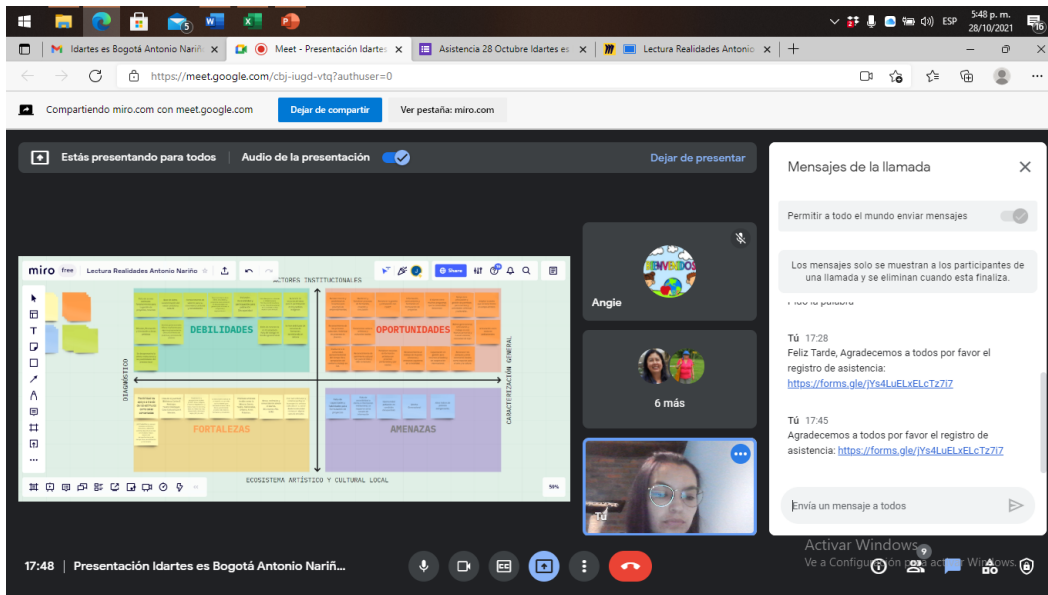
5:48 p. m.
28/10/2021
ESP
16

Idartes es Bogotá Antonio Nariñ ×
Meet - Presentación Idarte ×
Asistencia 28 Octubre Idartes es ×
Lectura Realidades Antonio ×
+

https://meet.google.com/cbj-iugd-vtq?authuser=0

Compartiendo miro.com con meet.google.com
Dejar de compartir
Ver pestaña: miro.com

Estás presentando para todos
Audio de la presentación
Dejar de presentar

miro free Lectura Realidades Antonio Nariño
Share
ACTORES INSTITUCIONALES
DEBILIDADES
OPORTUNIDADES
DIAGNÓSTICO
CARACTERIZACIÓN GENERAL
FORTALEZAS
AMENAZAS
ECOSISTEMA ARTÍSTICO Y CULTURAL LOCAL
50%

BIENVENIDOS
Angie
6 más
Tú

Mensajes de la llamada
Permitir a todo el mundo enviar mensajes
Los mensajes solo se muestran a los participantes de una llamada y se eliminan cuando esta finaliza.
Pide la palabra
Tú 17:28
Feliz Tarde, Agradecemos a todos por favor el registro de asistencia:
https://forms.gle/jYs4LuELxELcTz7i7
Tú 17:45
Agradecemos a todos por favor el registro de asistencia: https://forms.gle/jYs4LuELxELcTz7i7
Envía un mensaje a todos

17:48 | Presentación Idartes es Bogotá Antonio Nariñ...
Activar Windows
Ve a Configuración para activar Windows.
9